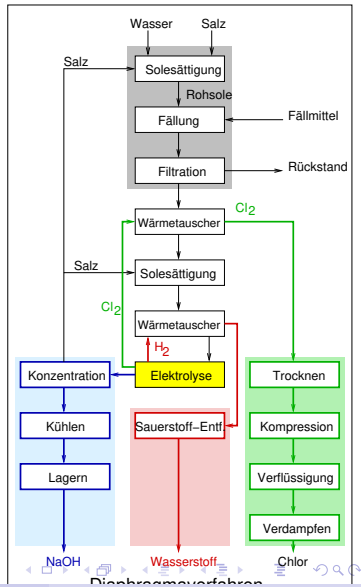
Wasser

Salz

Salz

Solesättigung

Rohsole

Fällung

Fällmittel

Filtration

Rückstand

Wärmetauscher

$Cl_2$

Salz

Solesättigung

$Cl_2$

Wärmetauscher

$H_2$

Konzentration

Elektrolyse

Trocknen

Kühlen

Sauerstoff–Entf.

Kompression

Lagern

Verflüssigung

Verdampfen

NaOH

Wasserstoff

Chlor

Diaphragmaverfahren